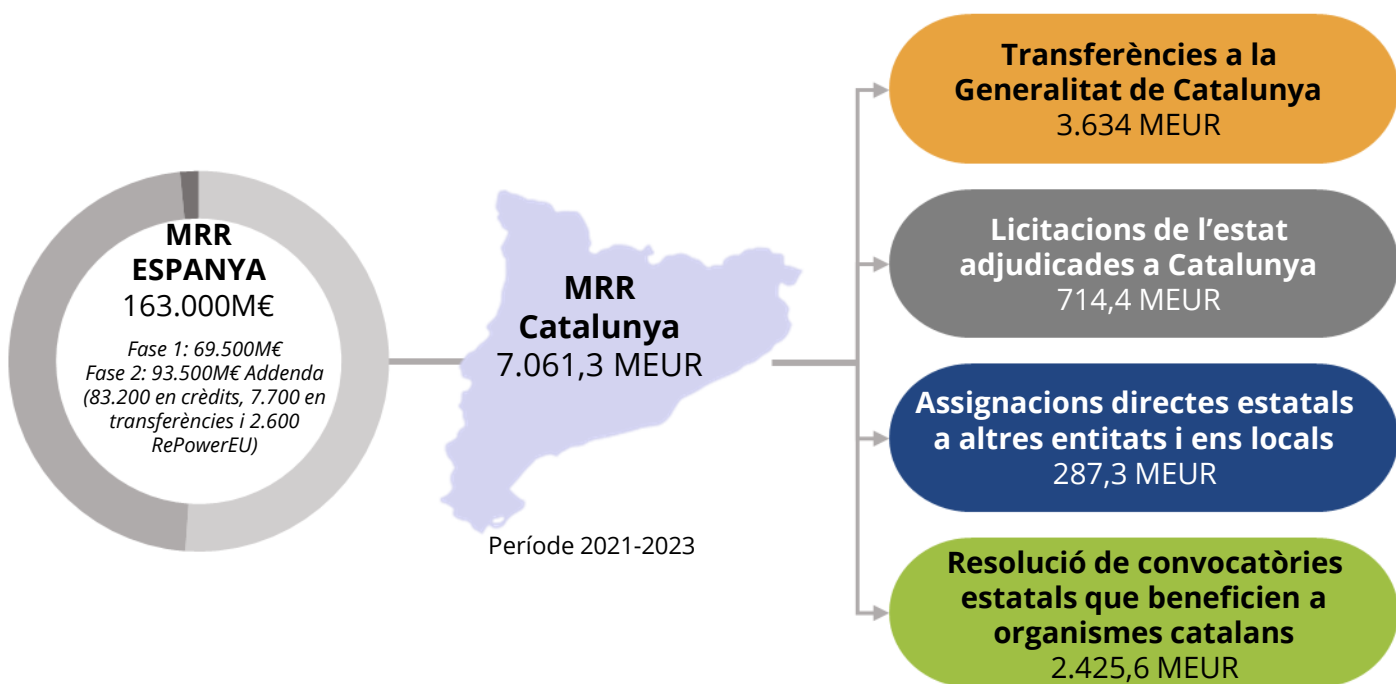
MRR ESPANYA
163.000M€
Fase 1: 69.500M€
Fase 2: 93.500M€ Addenda (83.200 en crèdits, 7.700 en transferències i 2.600 RePowerEU)

MRR Catalunya
7.061,3 MEUR

Període 2021-2023

Transferències a la Generalitat de Catalunya
3.634 MEUR

Licitacions de l'estat adjudicades a Catalunya
714,4 MEUR

Assignacions directes estatals a altres entitats i ens locals
287,3 MEUR

Resolució de convocatòries estatals que beneficien a organismes catalans
2.425,6 MEUR